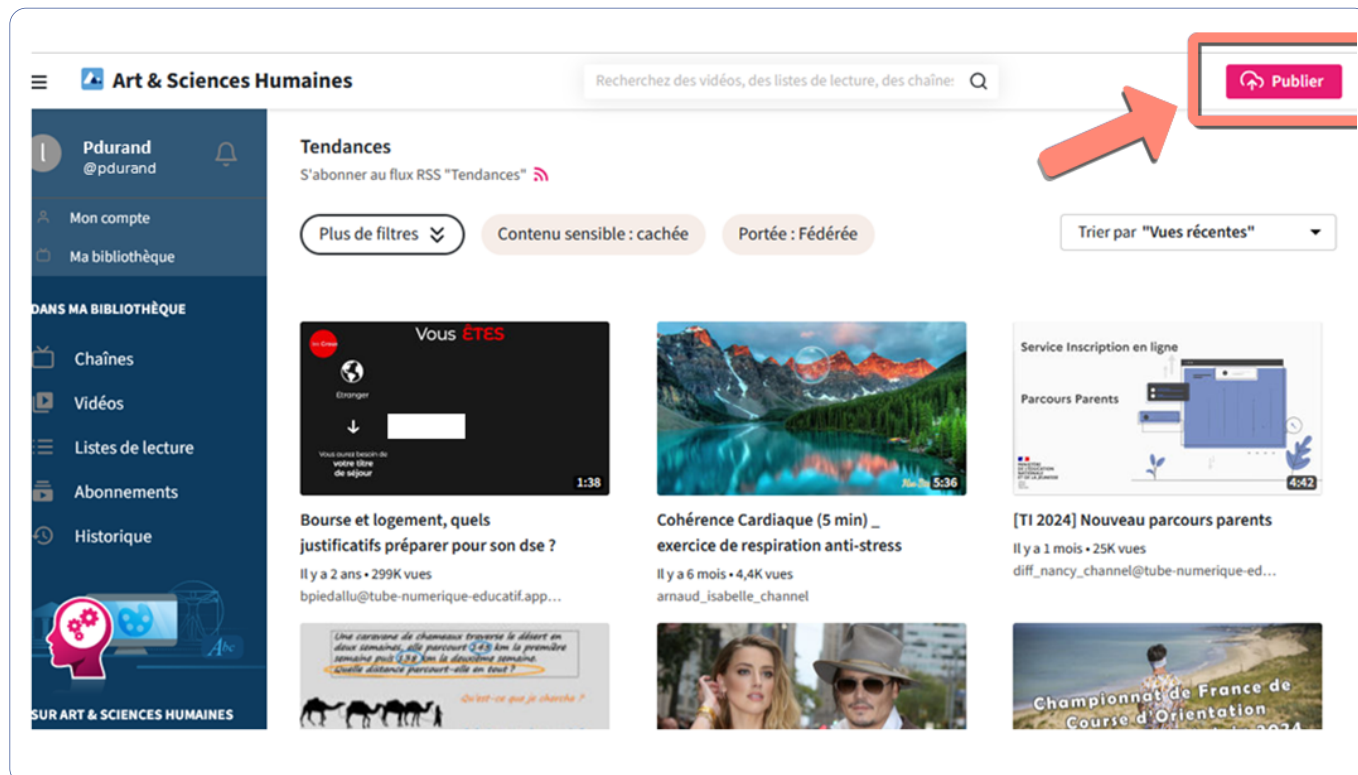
Art & Sciences Humaines

Recherchez des vidéos, des listes de lecture, des chaîne:

Publier

Pdurand
@pdurand

Mon compte
Ma bibliothèque

DANS MA BIBLIOTHÈQUE

Chaînes
Vidéos
Listes de lecture
Abonnements
Historique

SUR ART & SCIENCES HUMAINES

Tendances
S'abonner au flux RSS "Tendances"

Plus de filtres
Contenu sensible : cachée
Portée : Fédérée
Trier par "Vues récentes"

Vous ÊTES
Etranger
Vous aurez besoin de votre titre de séjour
1:38

Bourse et logement, quels justificatifs préparer pour son dse ?
Il y a 2 ans • 299K vues
bpiedallu@tube-numerique-educatif.app...

5:36

Cohérence Cardiaque (5 min) _ exercice de respiration anti-stress
Il y a 6 mois • 4,4K vues
arnaud_isabelle_channel

Service Inscription en ligne
Parcours Parents
4:42

[TI 2024] Nouveau parcours parents
Il y a 1 mois • 25K vues
diff_nancy_channel@tube-numerique-ed...

Une caravane de chameaux traverse le désert en deux semaines. elle parcourt 145 km la première semaine puis 158 km la deuxième semaine. Quelle distance parcourt-elle en tout ?
Qu'est-ce que je cherche ?

Championnat de France de Course d'Orientation